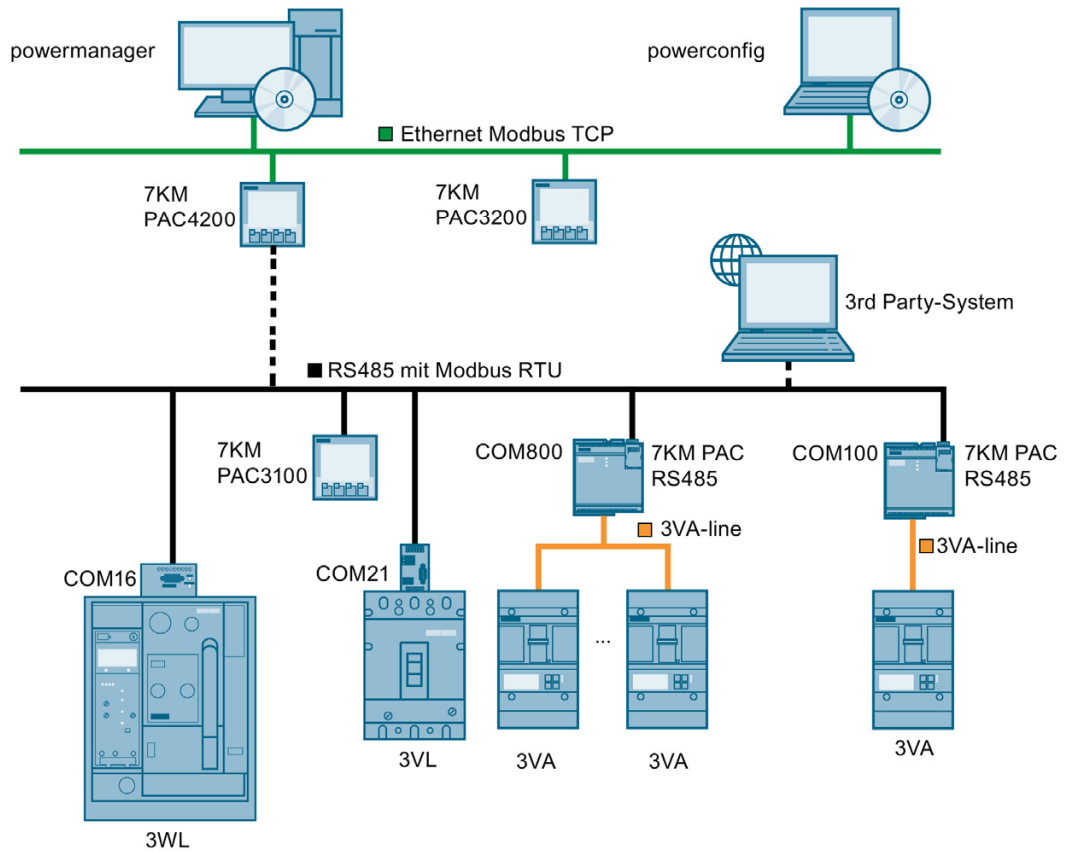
powermanager

powerconfig

Ethernet Modbus TCP

7KM
PAC4200

7KM
PAC3200

3rd Party-System

RS485 mit Modbus RTU

7KM
PAC3100

COM800

7KM PAC
RS485

COM100

7KM PAC
RS485

3VA-line

3VA-line

COM16

COM21

...

3VL

3VA

3VA

3VA

3WL